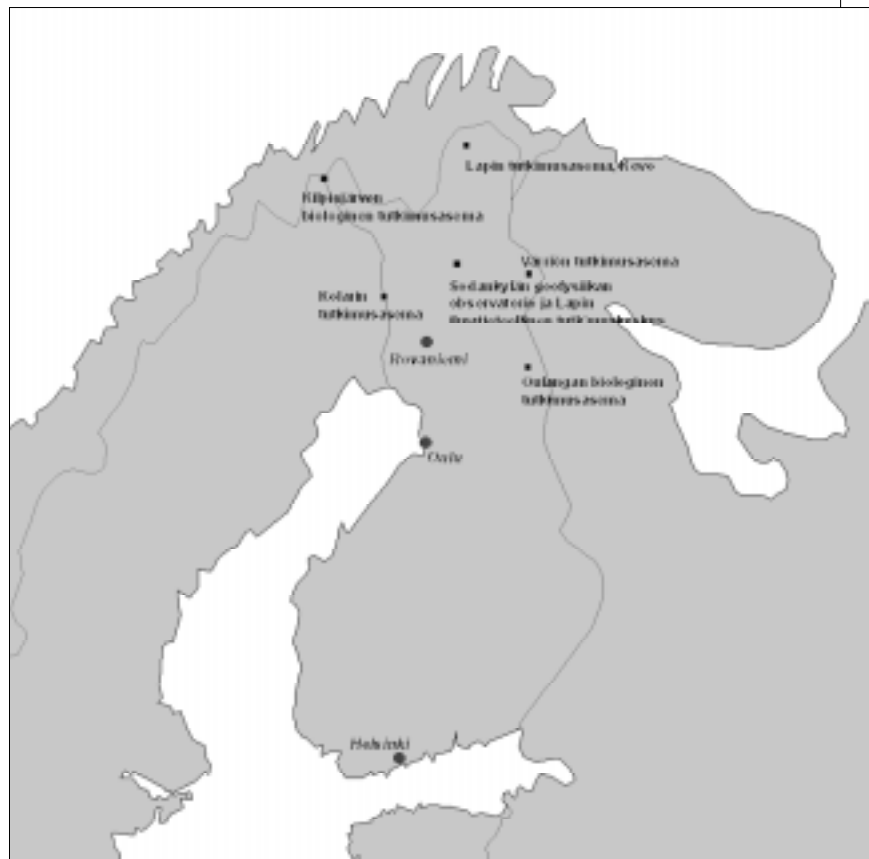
Lapin tutkimusasema, Kevo

Kilpisjärven biologinen tutkimusasema

Värriön tutkimusasema

Sodankylän geodysiikan observatorio ja Lapin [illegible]

Kolarin tutkimusasema

Rovaniemi

Oulangan biologinen tutkimusasema

Oulu

Helsinki